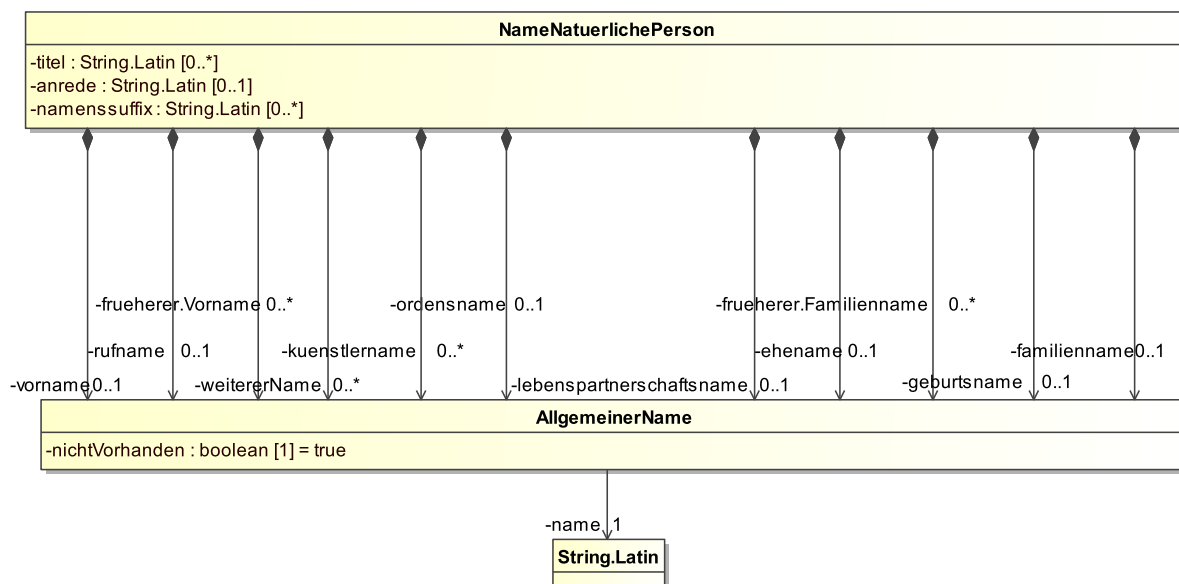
NameNatuerlichePerson

-titel : String.Latin [0..*]
-anrede : String.Latin [0..1]
-namenssuffix : String.Latin [0..*]

-frueherer.Vorname 0..*
-ordensname 0..1
-frueherer.Familienname 0..*
-rufname 0..1
-kuenstlername 0..*
-ehename 0..1
-familienname 0..1
-vorname 0..1
-weitererName 0..*
-lebenspartnerschaftsname 0..1
-geburtsname 0..1

AllgemeinerName

-nichtVorhanden : boolean [1] = true

-name 1

String.Latin